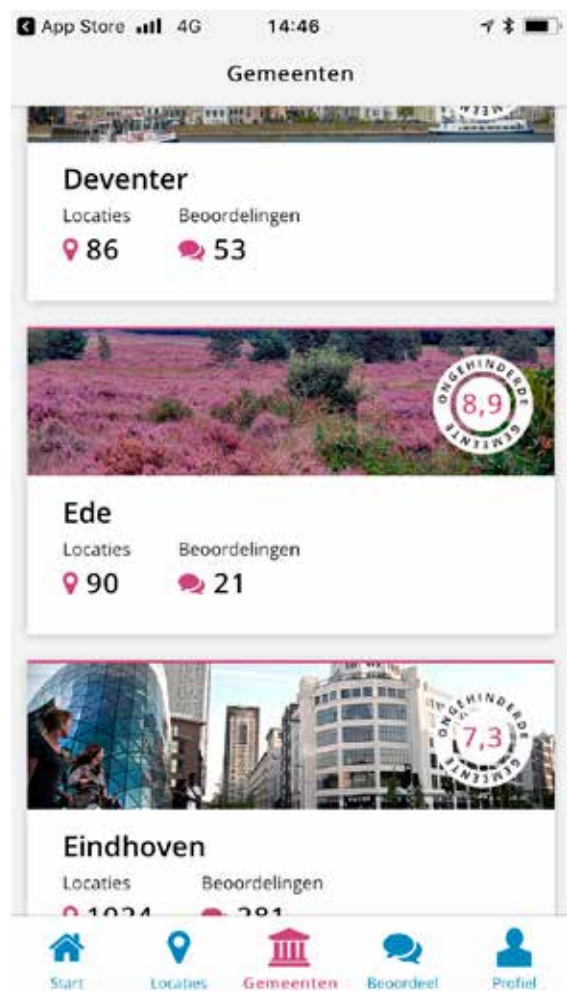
App Store 4G 14:46

Gemeenten

Deventer
Locaties 86
Beoordelingen 53

ONGEHINDERDE GEMEENTE 8,9

Ede
Locaties 90
Beoordelingen 21

ONGEHINDERDE GEMEENTE 7,3

Eindhoven
Locaties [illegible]
Beoordelingen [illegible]

Start
Locaties
Gemeenten
Beoordeel
Profiel